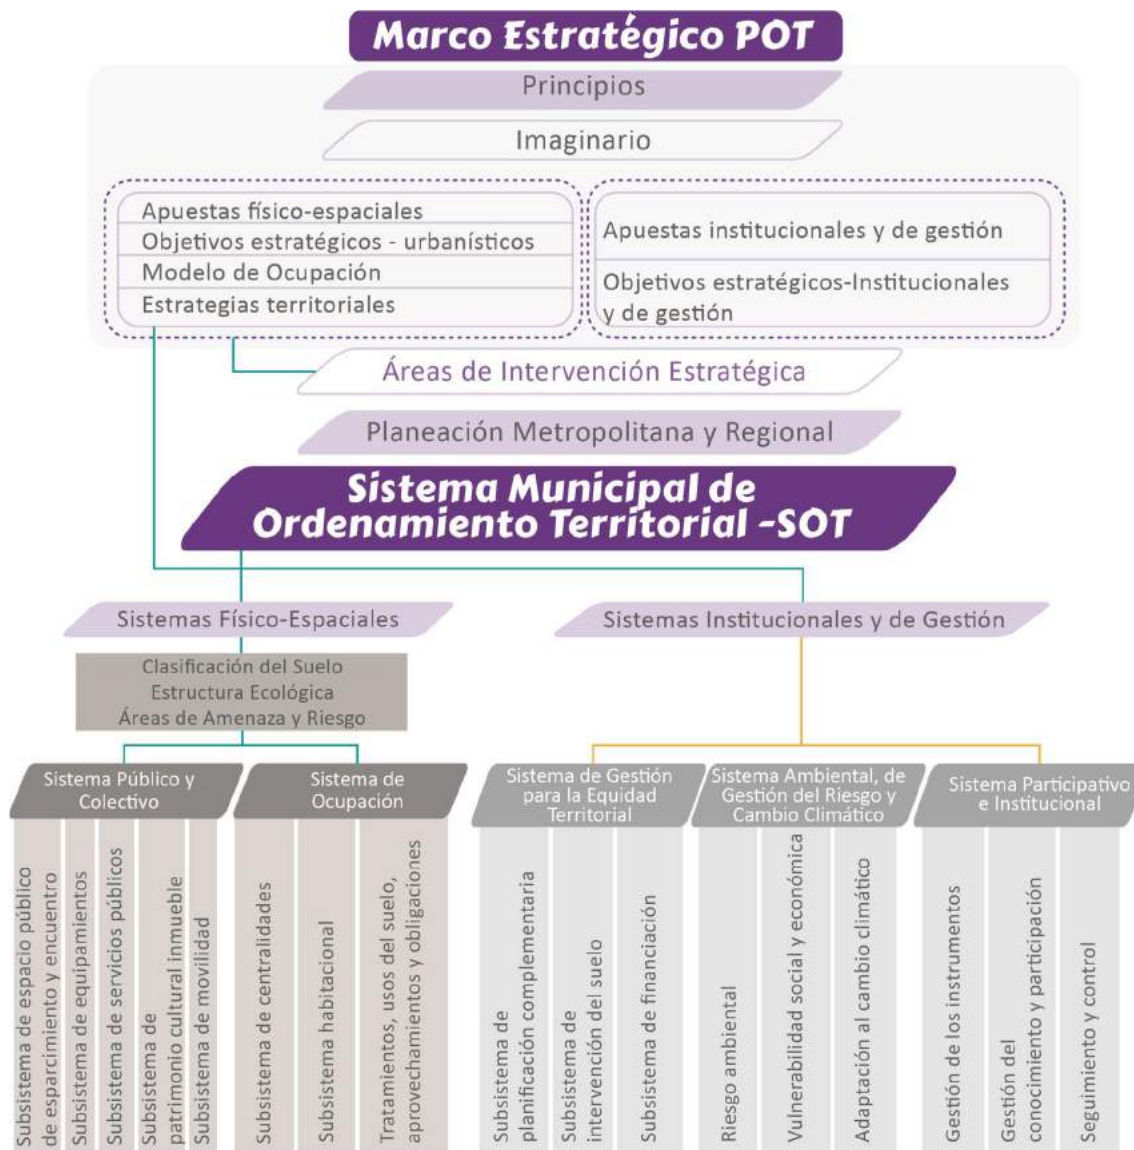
Marco Estratégico POT

Principios

Imaginario

Apuestas físico-espaciales
Objetivos estratégicos - urbanísticos
Modelo de Ocupación
Estrategias territoriales

Apuestas institucionales y de gestión
Objetivos estratégicos-Institucionales y de gestión

Áreas de Intervención Estratégica

Planeación Metropolitana y Regional

Sistema Municipal de Ordenamiento Territorial -SOT

Sistemas Físico-Espaciales

Sistemas Institucionales y de Gestión

Clasificación del Suelo
Estructura Ecológica
Áreas de Amenaza y Riesgo

Sistema Público y Colectivo

Subsistema de espacio público de esparcimiento y encuentro
Subsistema de equipamientos
Subsistema de servicios públicos
Subsistema de patrimonio cultural inmueble
Subsistema de movilidad

Sistema de Ocupación

Subsistema de centralidades
Subsistema habitacional
Tratamientos, usos del suelo, aprovechamientos y obligaciones

Sistema de Gestión para la Equidad Territorial

Subsistema de planificación complementaria
Subsistema de intervención del suelo
Subsistema de financiación

Sistema Ambiental, de Gestión del Riesgo y Cambio Climático

Riesgo ambiental
Vulnerabilidad social y económica
Adaptación al cambio climático

Sistema Participativo e Institucional

Gestión de los instrumentos
Gestión del conocimiento y participación
Seguimiento y control